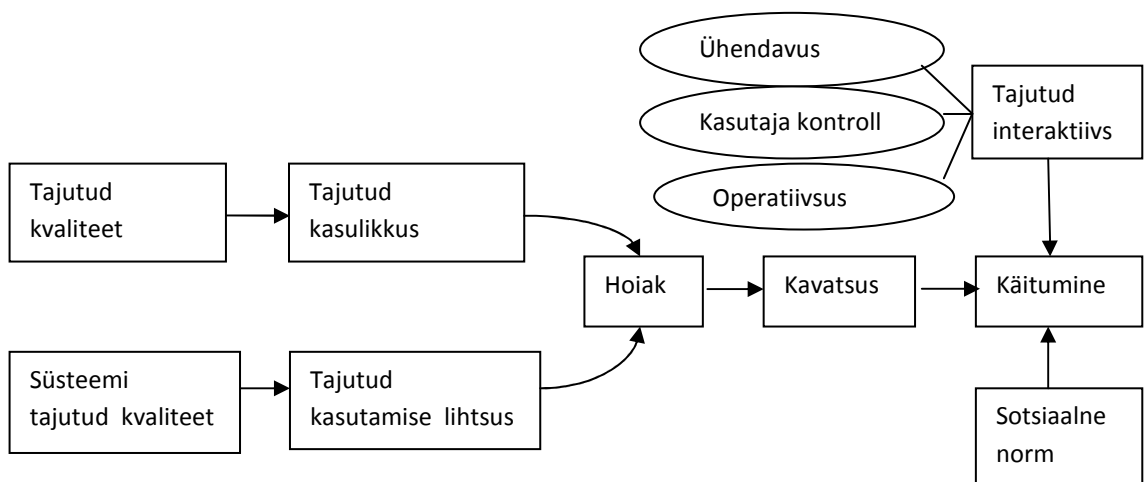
Ühendavus

Kasutaja kontroll

Operatiivsus

Tajutud interaktiivs

Tajutud kvaliteet

Tajutud kasulikkus

Hoiak

Kavatsus

Käitumine

Süsteemi tajutud kvaliteet

Tajutud kasutamise lihtsus

Sotsiaalne norm